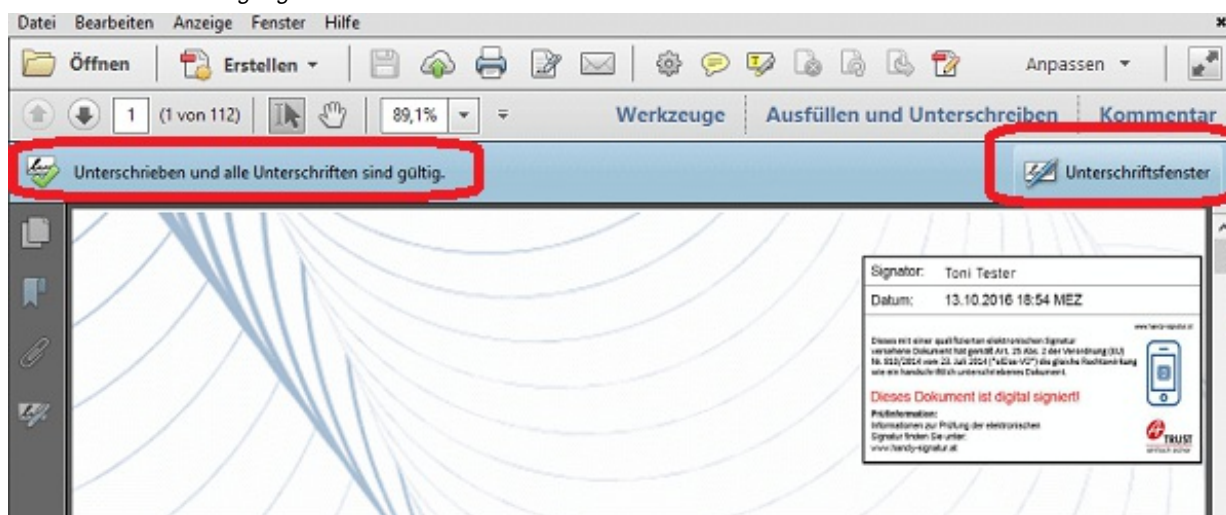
Datei Bearbeiten Anzeige Fenster Hilfe

Öffnen Erstellen Anpassen

1 (1 von 112) 89,1% Werkzeuge Ausfüllen und Unterschreiben Kommentar

Unterschrieben und alle Unterschriften sind gültig.

Unterschriftsfenster

Signator: Toni Tester
Datum: 13.10.2016 18:54 MEZ

www.handy-signatur.at

Dieses mit einer qualifizierten elektronischen Signatur versehene Dokument hat gemäß Art. 25 Abs. 2 der Verordnung (EU) Nr. 910/2014 vom 23. Juli 2014 ("eIDas-VO") die gleiche Rechtswirkung wie ein handschriftlich unterschriebenes Dokument.

Dieses Dokument ist digital signiert!

Prüfinformation:
Informationen zur Prüfung der elektronischen Signatur finden Sie unter:
www.handy-signatur.at

TRUST
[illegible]